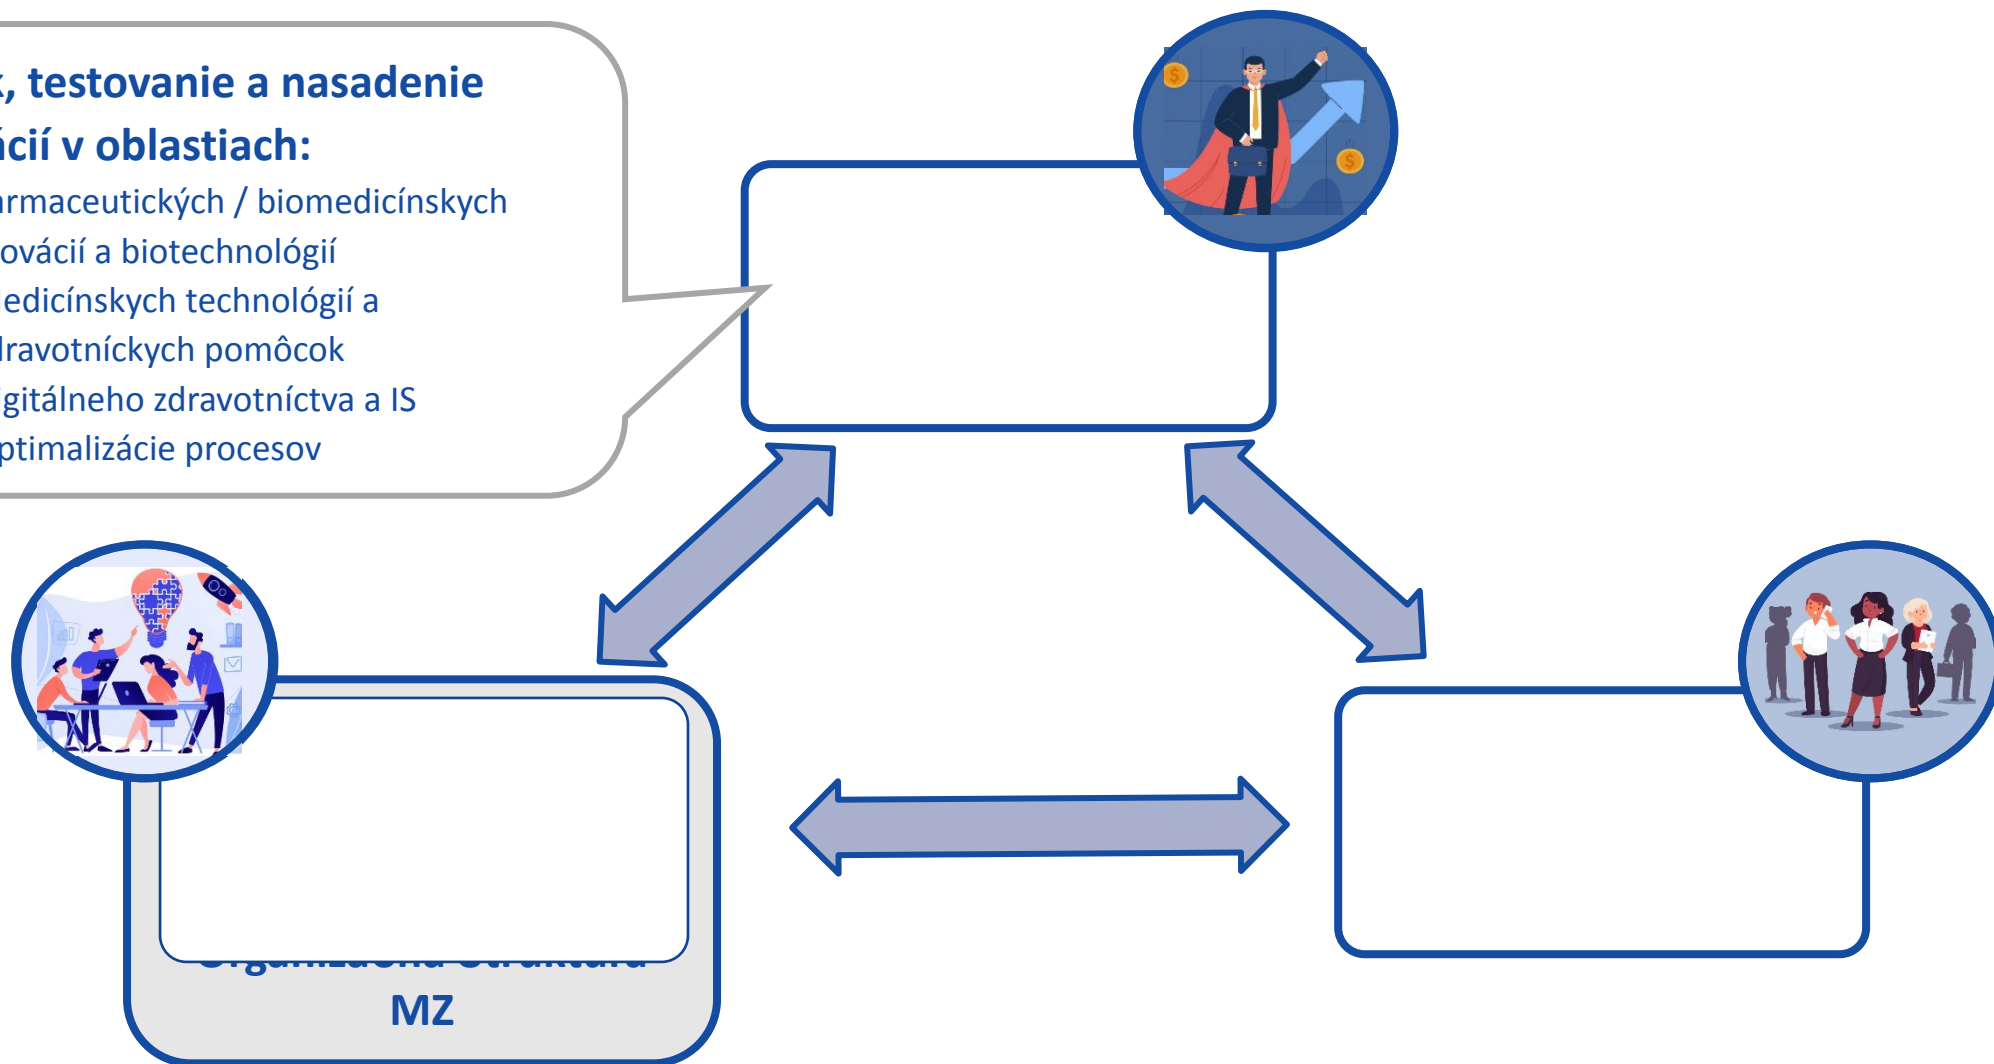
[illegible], testovanie a nasadenie
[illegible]cií v oblastiach:
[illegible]rmaceutických / biomedicínskych
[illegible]ovácií a biotechnológií
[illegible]edicínskych technológií a
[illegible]dravotníckych pomôcok
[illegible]igitálneho zdravotníctva a IS
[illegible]ptimalizácie procesov

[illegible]
MZ